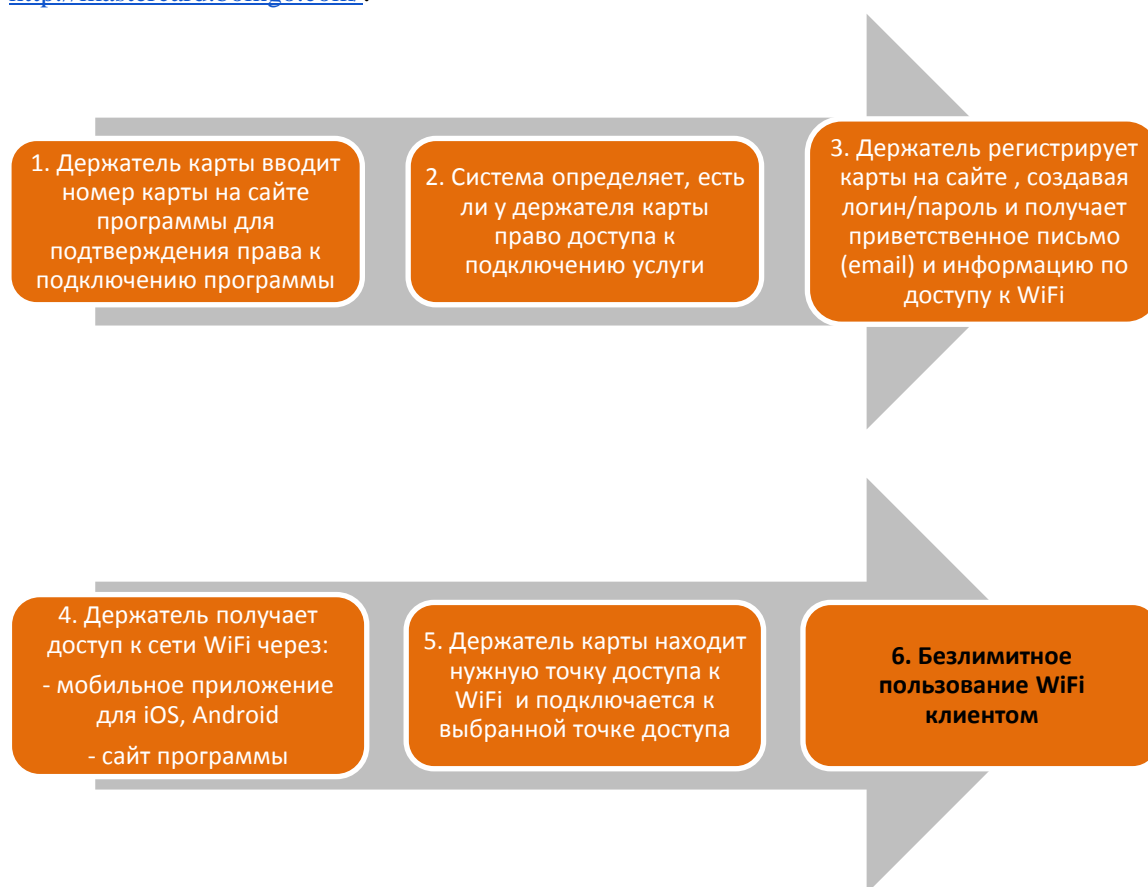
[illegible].

1. Держатель карты вводит номер карты на сайте программы для подтверждения права к подключению программы

2. Система определяет, есть ли у держателя карты право доступа к подключению услуги

3. Держатель регистрирует карты на сайте , создавая логин/пароль и получает приветственное письмо (email) и информацию по доступу к WiFi

4. Держатель получает доступ к сети WiFi через:
- мобильное приложение для iOS, Android
- сайт программы

5. Держатель карты находит нужную точку доступа к WiFi и подключается к выбранной точке доступа

**6. Безлимитное пользование WiFi клиентом**